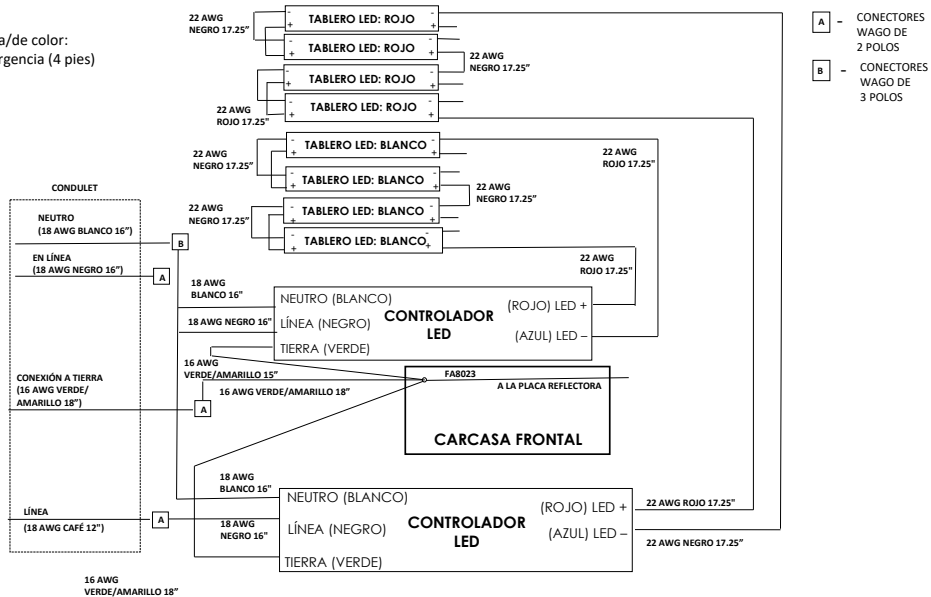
a/de color:
rgencia (4 pies)

22 AWG NEGRO 17.25"

TABLERO LED: ROJO
TABLERO LED: ROJO
22 AWG NEGRO 17.25"
TABLERO LED: ROJO
TABLERO LED: ROJO
22 AWG ROJO 17.25"

A - CONECTORES WAGO DE 2 POLOS
B - CONECTORES WAGO DE 3 POLOS

22 AWG NEGRO 17.25"
TABLERO LED: BLANCO
TABLERO LED: BLANCO
22 AWG ROJO 17.25"
22 AWG NEGRO 17.25"
22 AWG NEGRO 17.25"
TABLERO LED: BLANCO
TABLERO LED: BLANCO
22 AWG ROJO 17.25"

CONDULET

NEUTRO (18 AWG BLANCO 16")
B
EN LÍNEA (18 AWG NEGRO 16")
A

18 AWG BLANCO 16"
NEUTRO (BLANCO)
18 AWG NEGRO 16"
LÍNEA (NEGRO)
TIERRA (VERDE)
CONTROLADOR LED
(ROJO) LED +
(AZUL) LED –

16 AWG VERDE/AMARILLO 15"
CONEXIÓN A TIERRA (16 AWG VERDE/ AMARILLO 18")
16 AWG VERDE/AMARILLO 18"
A
FA8023
A LA PLACA REFLECTORA
CARCASA FRONTAL

18 AWG BLANCO 16"
NEUTRO (BLANCO)
LÍNEA (18 AWG CAFÉ 12")
A
18 AWG NEGRO 16"
LÍNEA (NEGRO)
TIERRA (VERDE)
CONTROLADOR LED
(ROJO) LED +
(AZUL) LED –
22 AWG ROJO 17.25"
22 AWG NEGRO 17.25"

16 AWG VERDE/AMARILLO 18"